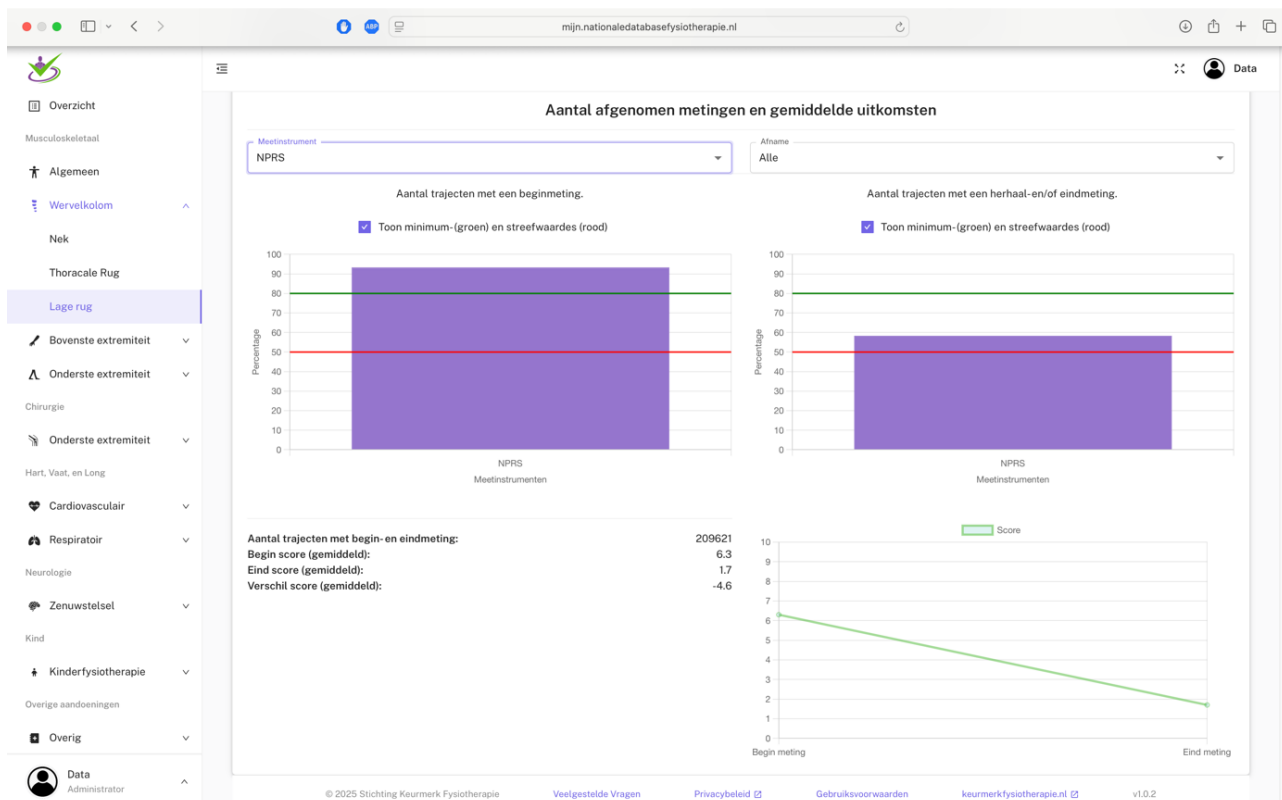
mijn.nationaledatabasefysiotherapie.nl

Data

Overzicht

Musculoskeletaal

Algemeen

Wervelkolom

Nek

Thoracale Rug

Lage rug

Bovenste extremiteit

Onderste extremiteit

Chirurgie

Onderste extremiteit

Hart, Vaat, en Long

Cardiovasculair

Respiratoir

Neurologie

Zenuwstelsel

Kind

Kinderfysiotherapie

Overige aandoeningen

Overig

Data
Administrator

Aantal afgenomen metingen en gemiddelde uitkomsten

Meetinstrument
NPRS

Afname
Alle

Aantal trajecten met een beginmeting.

Toon minimum-(groen) en streefwaardes (rood)

100 90 80 70 60 50 40 30 20 10 0
Percentage
NPRS
Meetinstrumenten

Aantal trajecten met een herhaal-en/of eindmeting.

Toon minimum-(groen) en streefwaardes (rood)

100 90 80 70 60 50 40 30 20 10 0
Percentage
NPRS
Meetinstrumenten

| Aantal trajecten met begin- en eindmeting: | 209621 |
|---|---|
| Begin score (gemiddeld): | 6.3 |
| Eind score (gemiddeld): | 1.7 |
| Verschil score (gemiddeld): | -4.6 |

Score
10 9 8 7 6 5 4 3 2 1 0
Begin meting
Eind meting

© 2025 Stichting Keurmerk Fysiotherapie Veelgestelde Vragen Privacybeleid Gebruiksvoorwaarden keurmerkfysiotherapie.nl v1.0.2